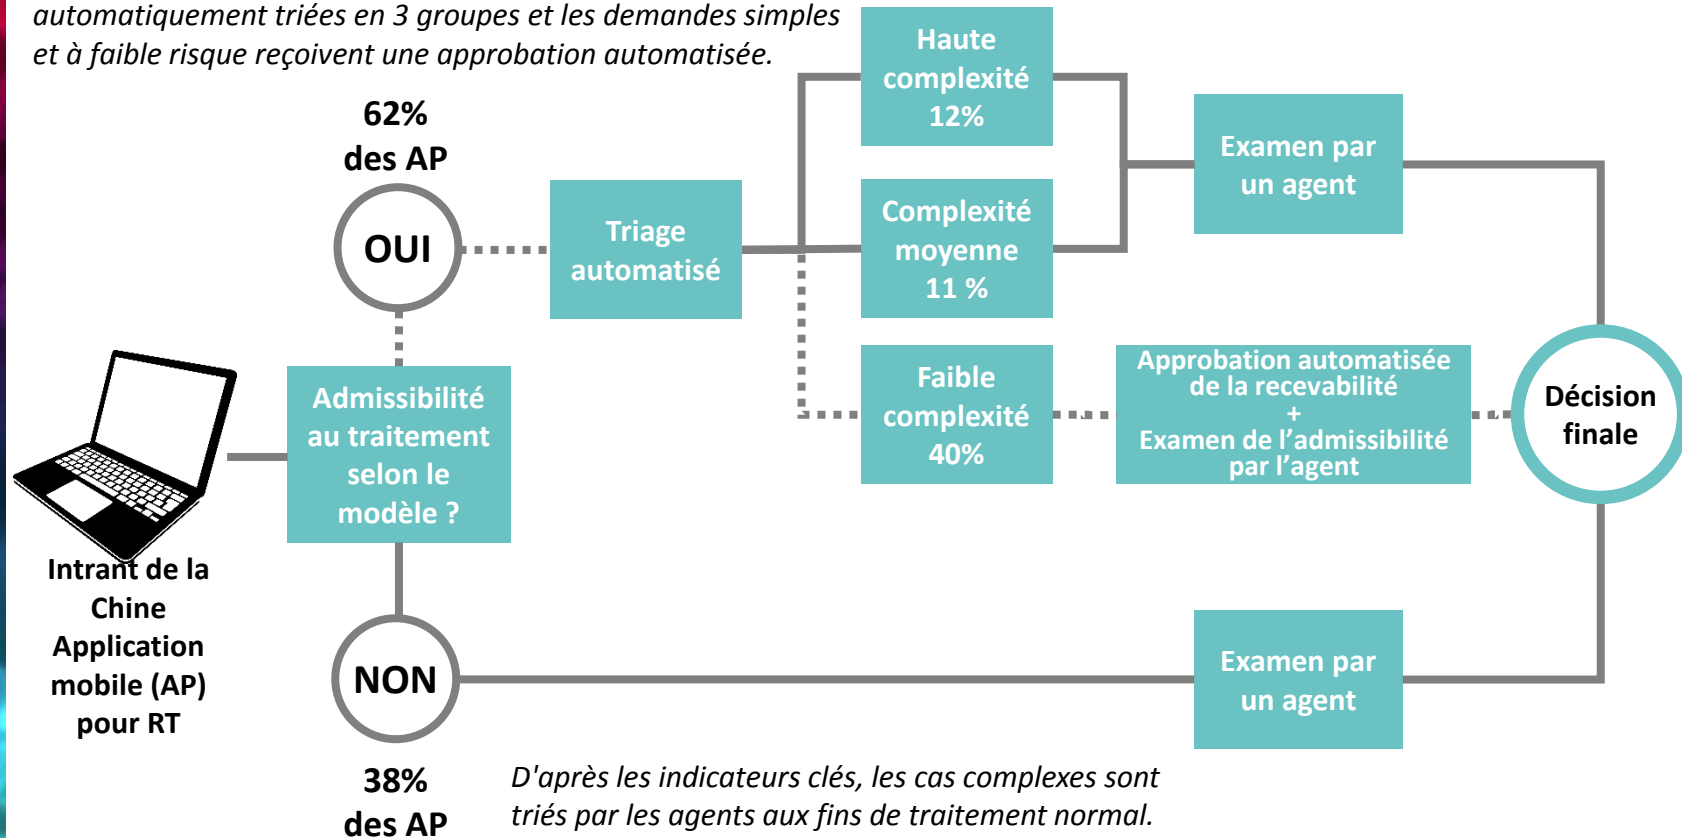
automatiquement triées en 3 groupes et les demandes simples et à faible risque reçoivent une approbation automatisée.

62%
des AP

OUI

Triage automatisé

Haute complexité 12%

Complexité moyenne 11 %

Faible complexité 40%

Examen par un agent

Approbation automatisée de la recevabilité
+
Examen de l’admissibilité par l’agent

Décision finale

Admissibilité au traitement selon le modèle ?

Intrant de la Chine
Application mobile (AP) pour RT

NON

Examen par un agent

38%
des AP

D'après les indicateurs clés, les cas complexes sont triés par les agents aux fins de traitement normal.